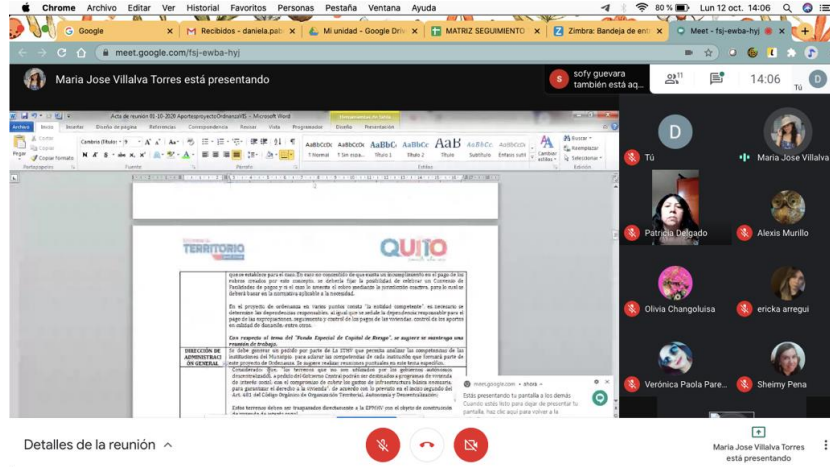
Chrome Archivo Editar Ver Historial Favoritos Personas Pestaña Ventana Ayuda
80 % Lun 12 oct. 14:06

Google
Recibidos - daniela.pa
Mi unidad - Google Dri
MATRIZ SEGUIMIENTO
Zimbra: Bandeja de ent
Meet - fsj-ewba-hyj

meet.google.com/fsj-ewba-hyj

Maria Jose Villalva Torres está presentando

sofy guevara también está aq...

11

14:06

Tú

Acta de reunión 01-10-2020 AportesproyectoOrdenanzaV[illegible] - Microsoft Word

Archivo Inicio Insertar Diseño de página Referencias Correspondencia Revisar Vista Programador Diseño Presentación

Cortar Copiar Copiar formato Pegar
Portapapeles
Cambria (Títulos 11
Fuente
Párrafo
AaBbCcDc 1 Normal
AaBbCcDc 1 Sin espa...
AaBbCc Título 1
AaBbCc Título 2
AaB Título
AaBbCc Subtítulo
AaBbCcDc Énfasis sutil
Cambiar estilos
Estilos
Buscar Reemplazar Seleccionar
Edición

TERRITORIO
QUITO

que se establece para el caso. En caso no cumplido de que exista un incumplimiento en el pago de los valores creados por este concepto, se debería fijar la posibilidad de celebrar un Convenio de Facilidades de pago y si el caso lo amerita el cobro mediante la jurisdicción coactiva, para lo cual se deberá hacer en la normativa aplicable a la novedad.

En el proyecto de ordenanza en varios puntos consta "la entidad competente", es necesario se determinen las dependencias responsables, al igual que se señale la dependencia responsable para el pago de las expropiaciones, seguimiento y control de los pagos de las viviendas, control de los aportes en calidad de donación, entre otros.

Con respecto al tema del "Fondo Especial de Control de Riesgo", se sugiere se mantenga una reunión de trabajo.

| DIRECCIÓN DE ADMINISTRACIÓN GENERAL | Se debe generar un pedido por parte de la STHV que permita analizar las competencias de las instituciones del Municipio para aclarar las competencias de cada institución que formará parte de este proyecto de Ordenanza. Se sugiere realizar reuniones puntuales en este tema específico. Considerando que, "los terrenos que no son utilizados por los gobiernos autónomos descentralizados, a pedido del Gobierno Central podrán ser destinados a programas de vivienda de interés social, con el compromiso de cubrir los gastos de infraestructura básica necesaria, para garantizar el derecho a la vivienda", de acuerdo con lo previsto en el inciso segundo del Art. 481 del Código Orgánico de Organización Territorial, Autonomía y Descentralización; Estos terrenos deben ser traspasados directamente a la EPMHV con el objeto de construcción de vivienda de interés social. |

meet.google.com • share
Estás presentando tu pantalla a los demás
Cuando estés listo para dejar de presentar tu pantalla, haz clic aquí para volver a la

Tú
Maria Jose Villalva
Patricia Delgado
Alexis Murillo
Olivia Changoluisa
ericka arregui
Verónica Paola Pare...
Sheimy Pena

Detalles de la reunión

Maria Jose Villalva Torres está presentando